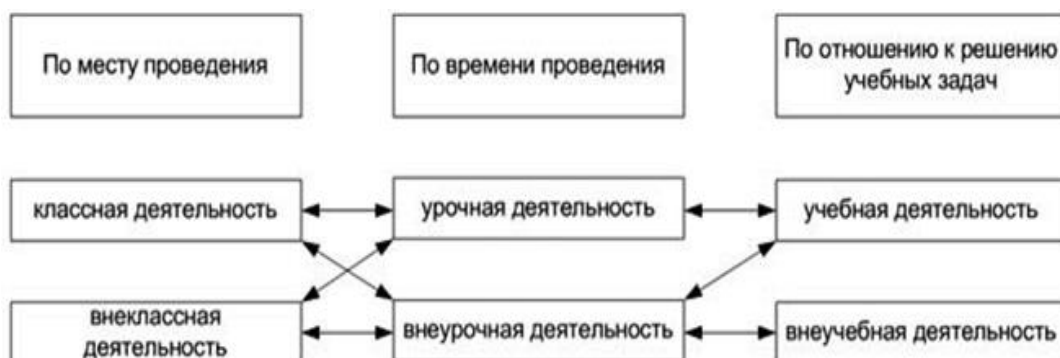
По месту проведения

По времени проведения

По отношению к решению учебных задач

классная деятельность

урочная деятельность

учебная деятельность

внеклассная деятельность

внеурочная деятельность

внеучебная деятельность